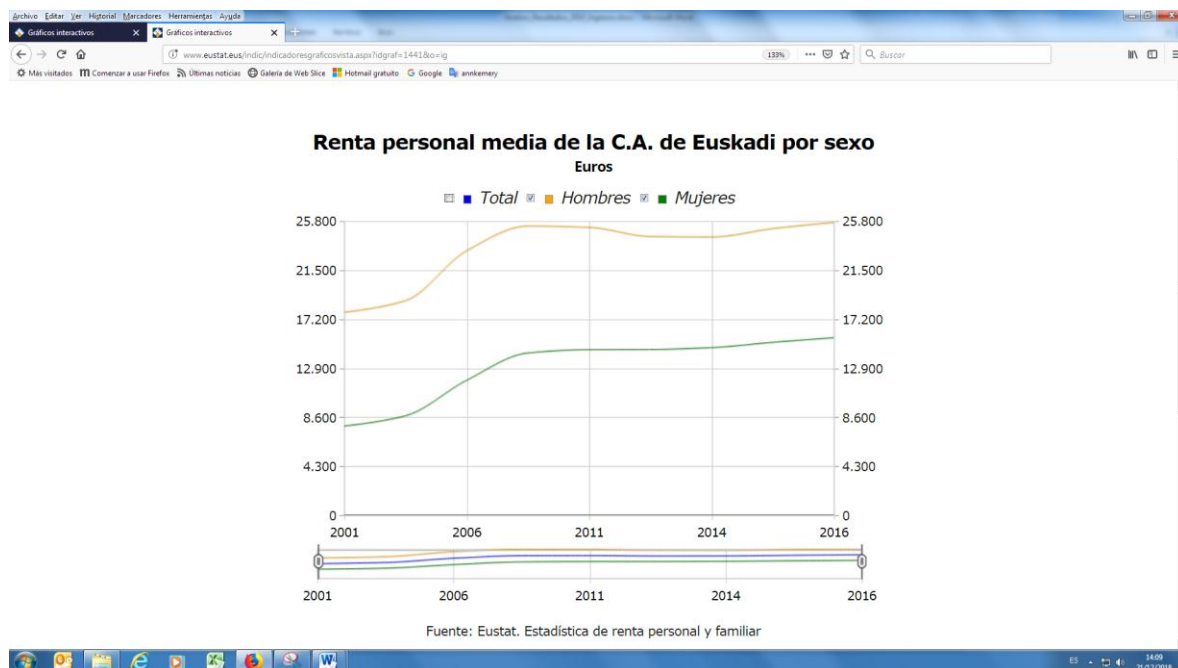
Archivo Editar Ver Historial Marcadores Herramientas Ayuda

Gráficos interactivos
Gráficos interactivos

www.eustat.eus/indic/indicadoresgraficosvista.aspx?idgraf=1441&o=ig
133%
Buscar

Más visitados Comenzar a usar Firefox Últimas noticias Galería de Web Slice Hotmail gratuito Google annkemery

Renta personal media de la C.A. de Euskadi por sexo
Euros

Total Hombres Mujeres

25.800
21.500
17.200
12.900
8.600
4.300
0

25.800
21.500
17.200
12.900
8.600
4.300
0

2001 2006 2011 2014 2016

2001 2006 2011 2014 2016

Fuente: Eustat. Estadística de renta personal y familiar

ES 14:09 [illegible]